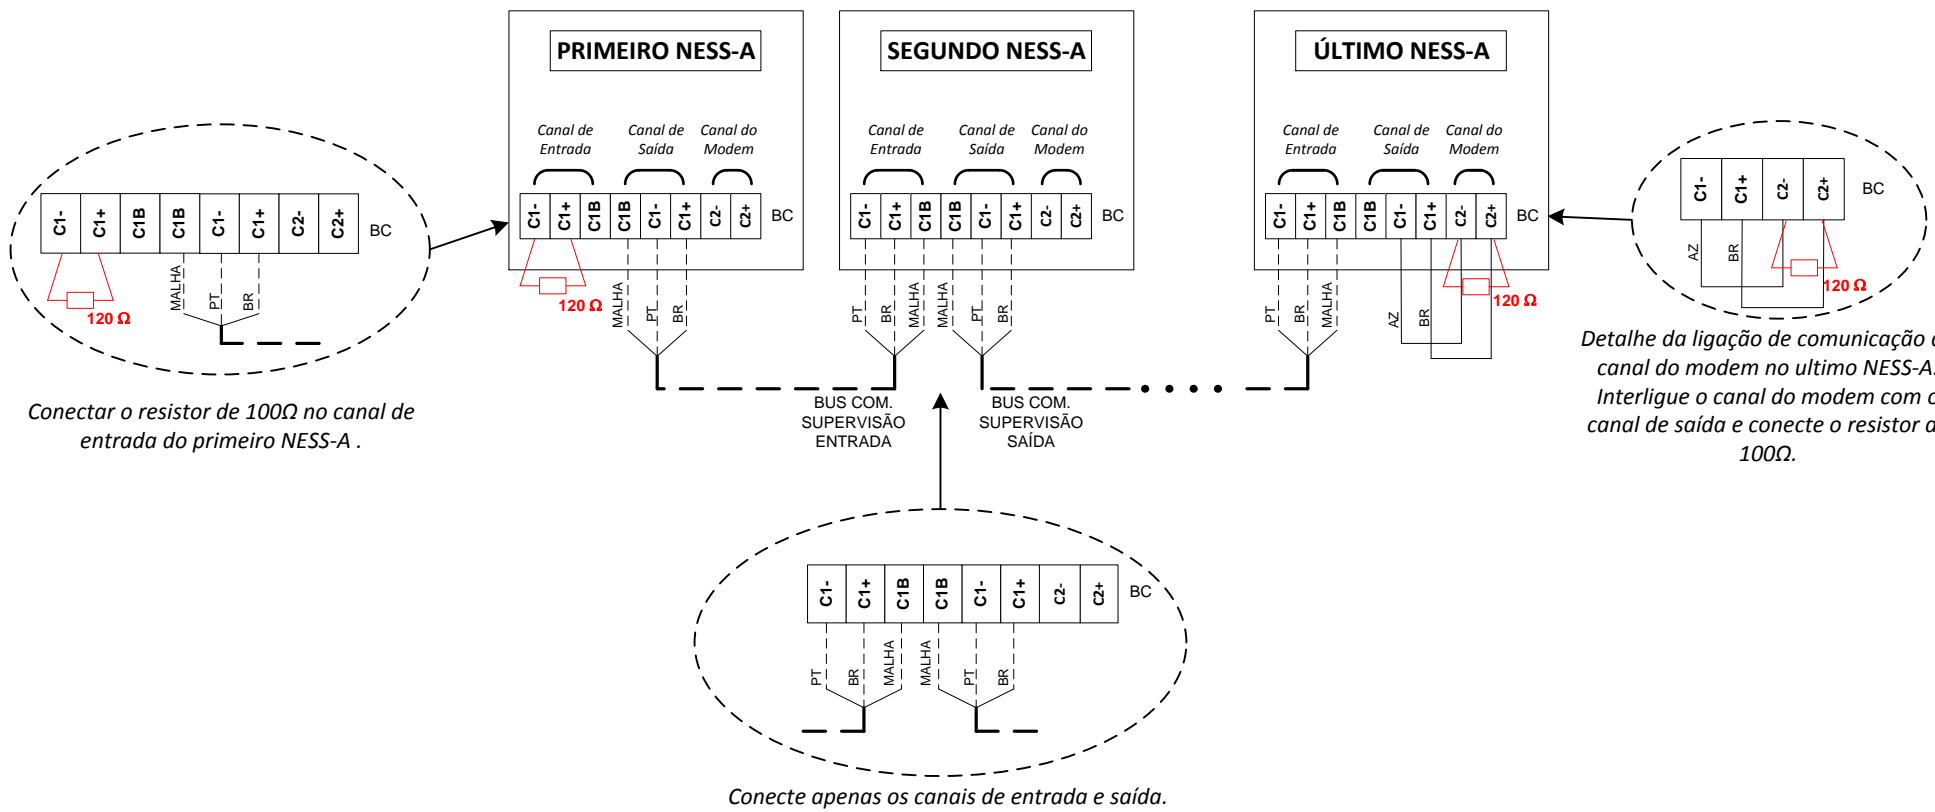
PRIMEIRO NESS-A

Canal de Entrada

Canal de Saída

Canal do Modem

C1- C1+ C1B C1B C1- C1+ C2- C2+ BC

120 Ω

MALHA PT BR

SEGUNDO NESS-A

Canal de Entrada

Canal de Saída

Canal do Modem

C1- C1+ C1B C1B C1- C1+ C2- C2+ BC

PT BR MALHA MALHA PT BR

ÚLTIMO NESS-A

Canal de Entrada

Canal de Saída

Canal do Modem

C1- C1+ C1B C1B C1- C1+ C2- C2+ BC

PT BR MALHA AZ BR

120 Ω

C1- C1+ C1B C1B C1- C1+ C2- C2+ BC

120 Ω

MALHA PT BR

Conectar o resistor de 100Ω no canal de entrada do primeiro NESS-A .

BUS COM. SUPERVISÃO ENTRADA

BUS COM. SUPERVISÃO SAÍDA

C1- C1+ C2- C2+ BC

AZ BR

120 Ω

Detalhe da ligação de comunicação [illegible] canal do modem no ultimo NESS-A. Interligue o canal do modem com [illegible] canal de saída e conecte o resistor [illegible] 100Ω.

C1- C1+ C1B C1B C1- C1+ C2- C2+ BC

PT BR MALHA MALHA PT BR

Conecte apenas os canais de entrada e saída.